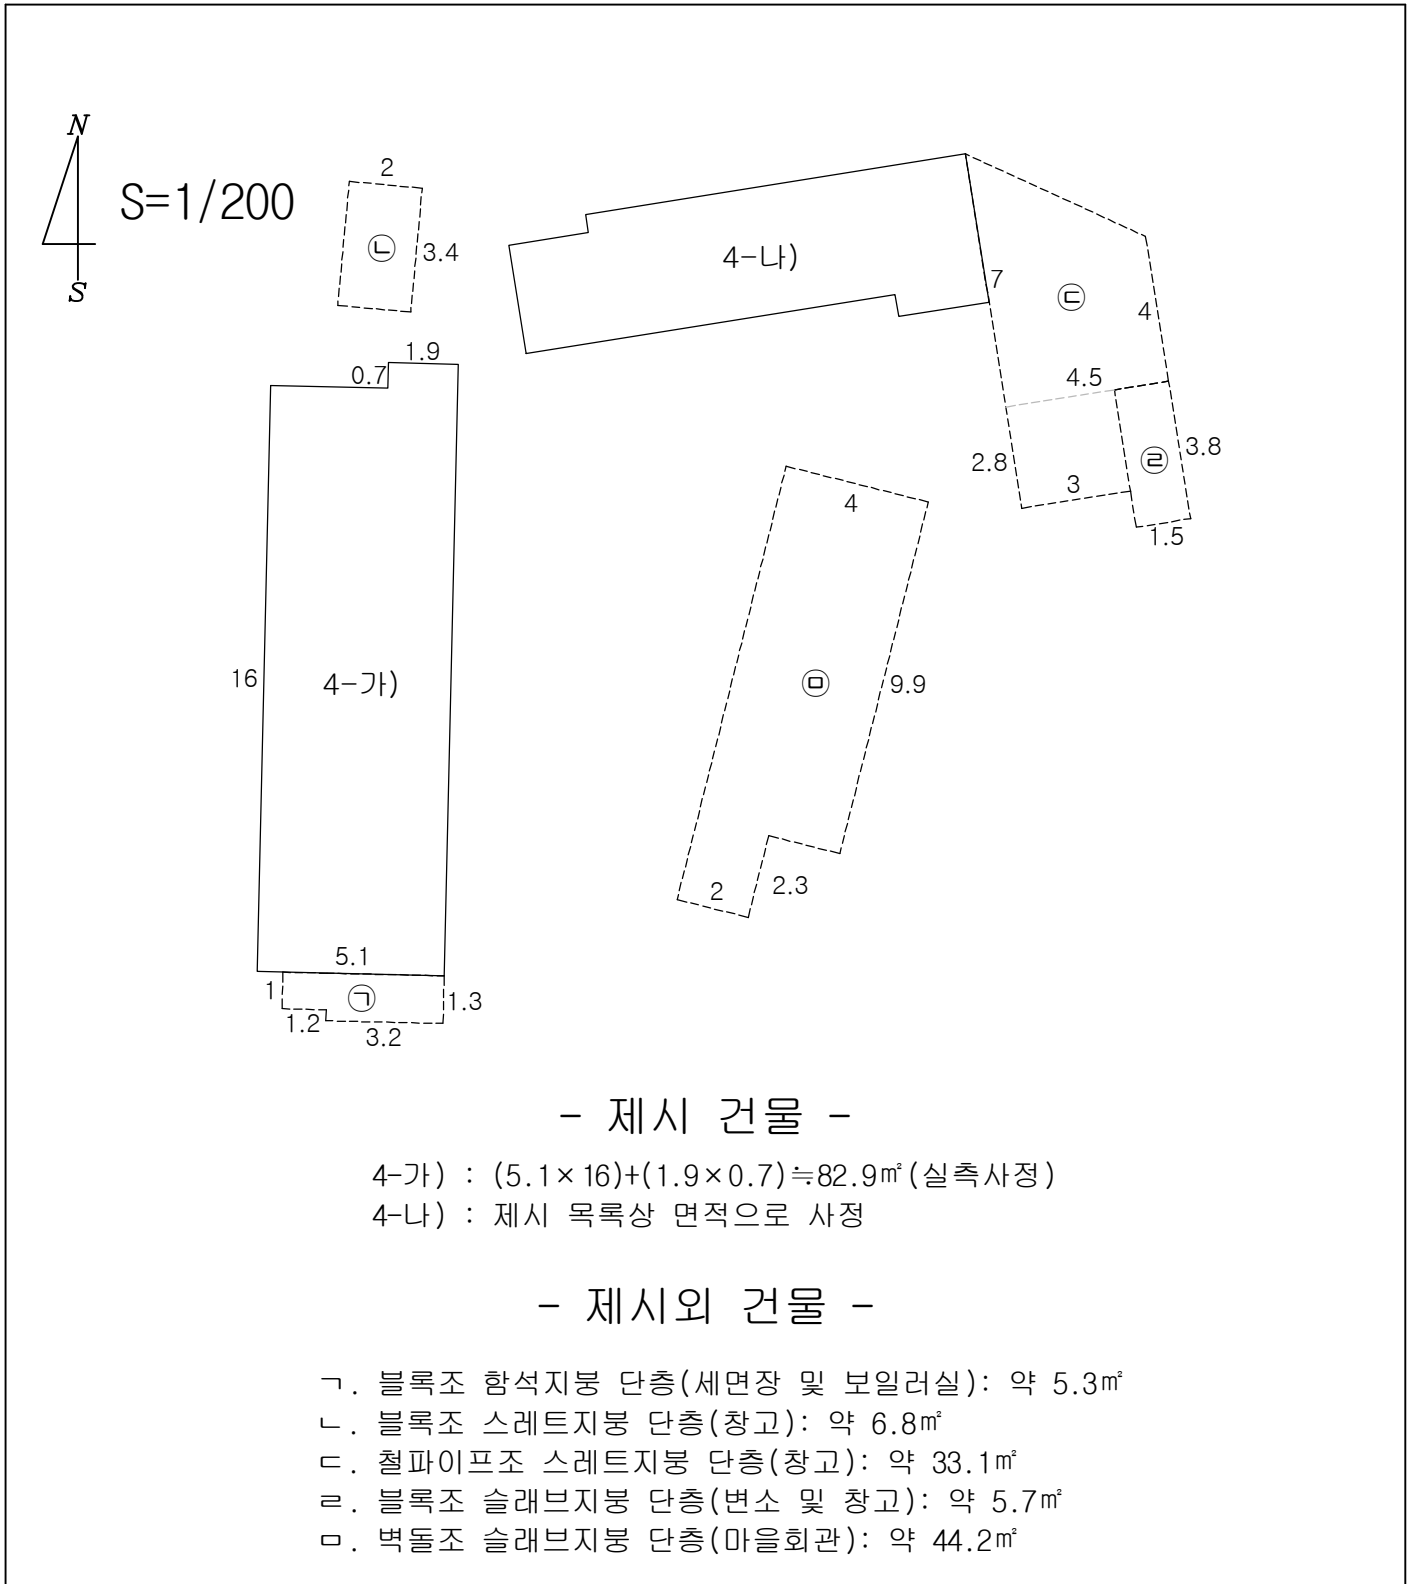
N
S
S=1/200

2
ⓛ 3.4

4-나)
7
ⓒ
4
4.5
2.8
ⓔ 3.8
3
1.5

1.9
0.7

16
4-가)

4
ⓜ
9.9
2
2.3

5.1
1
㉠
1.3
1.2
3.2

- 제시 건물 -

4-가) : $(5.1\times16)+(1.9\times0.7)\fallingdotseq82.9$㎡(실측사정)
4-나) : 제시 목록상 면적으로 사정

- 제시외 건물 -

ㄱ. 블록조 함석지붕 단층(세면장 및 보일러실): 약 5.3㎡
ㄴ. 블록조 스레트지붕 단층(창고): 약 6.8㎡
ㄷ. 철파이프조 스레트지붕 단층(창고): 약 33.1㎡
ㄹ. 블록조 슬래브지붕 단층(변소 및 창고): 약 5.7㎡
ㅁ. 벽돌조 슬래브지붕 단층(마을회관): 약 44.2㎡